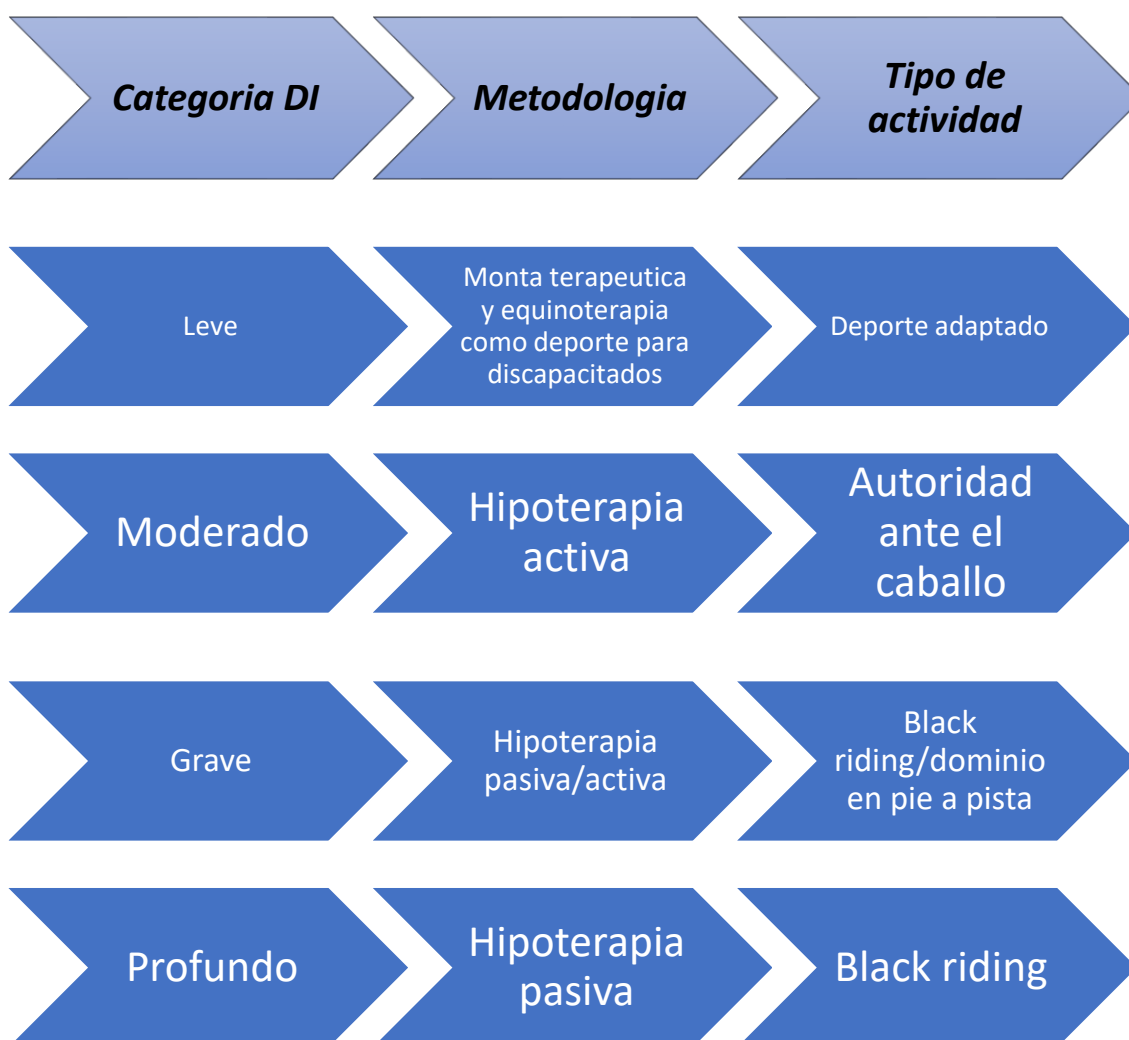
Categoria DI

Metodologia

Tipo de actividad

Leve

Monta terapeutica y equinoterapia como deporte para discapacitados

Deporte adaptado

Moderado

Hipoterapia activa

Autoridad ante el caballo

Grave

Hipoterapia pasiva/activa

Black riding/dominio en pie a pista

Profundo

Hipoterapia pasiva

Black riding